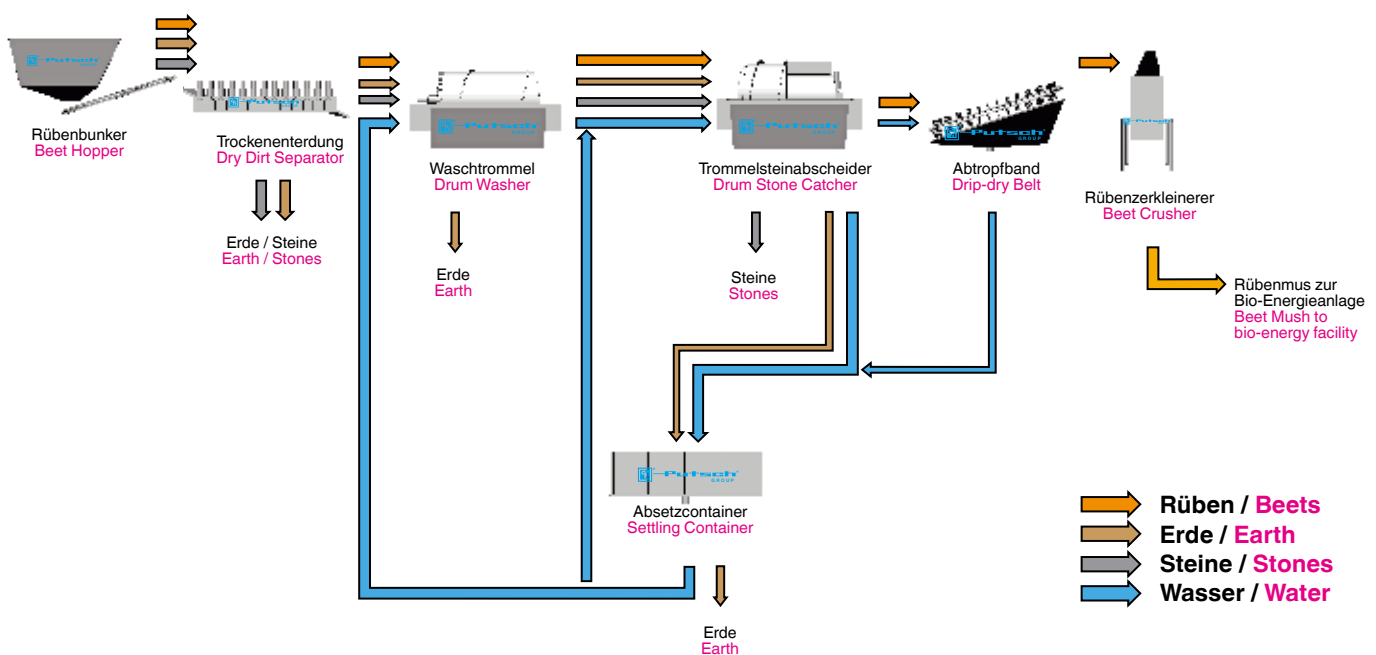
Rübenbunker
Beet Hopper

Trockenenterdung
Dry Dirt Separator

Erde / Steine
Earth / Stones

Waschtrommel
Drum Washer

Erde
Earth

Trommelsteinabscheider
Drum Stone Catcher

Steine
Stones

Abtropfband
Drip-dry Belt

Rübenzerkleinerer
Beet Crusher

Rübenmus zur Bio-Energieanlage
Beet Mush to bio-energy facility

Absetzcontainer
Settling Container

Erde
Earth

Rüben / Beets
Erde / Earth
Steine / Stones
Wasser / Water